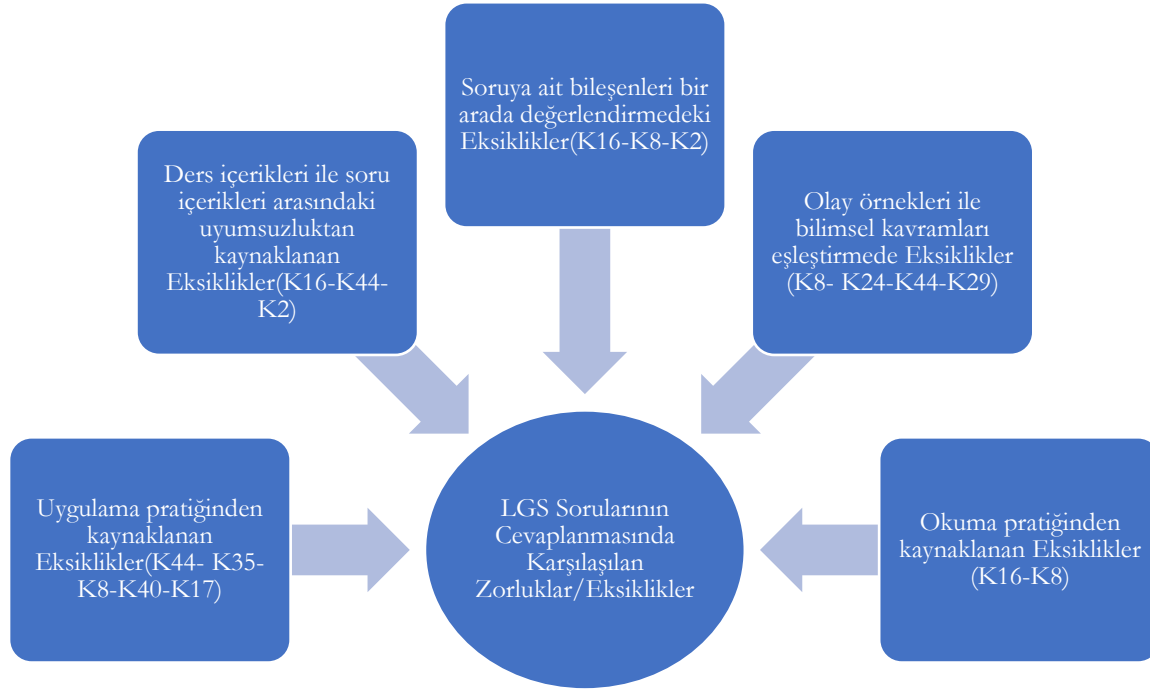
Soruya ait bileşenleri bir arada değerlendirmedeki Eksiklikler(K16-K8-K2)

Ders içerikleri ile soru içerikleri arasındaki uyumsuzluktan kaynaklanan Eksiklikler(K16-K44-K2)

Olay örnekleri ile bilimsel kavramları eşleştirmede Eksiklikler (K8- K24-K44-K29)

Uygulama pratiğinden kaynaklanan Eksiklikler(K44- K35-K8-K40-K17)

LGS Sorularının Cevaplanmasında Karşılaşılan Zorluklar/Eksiklikler

Okuma pratiğinden kaynaklanan Eksiklikler (K16-K8)